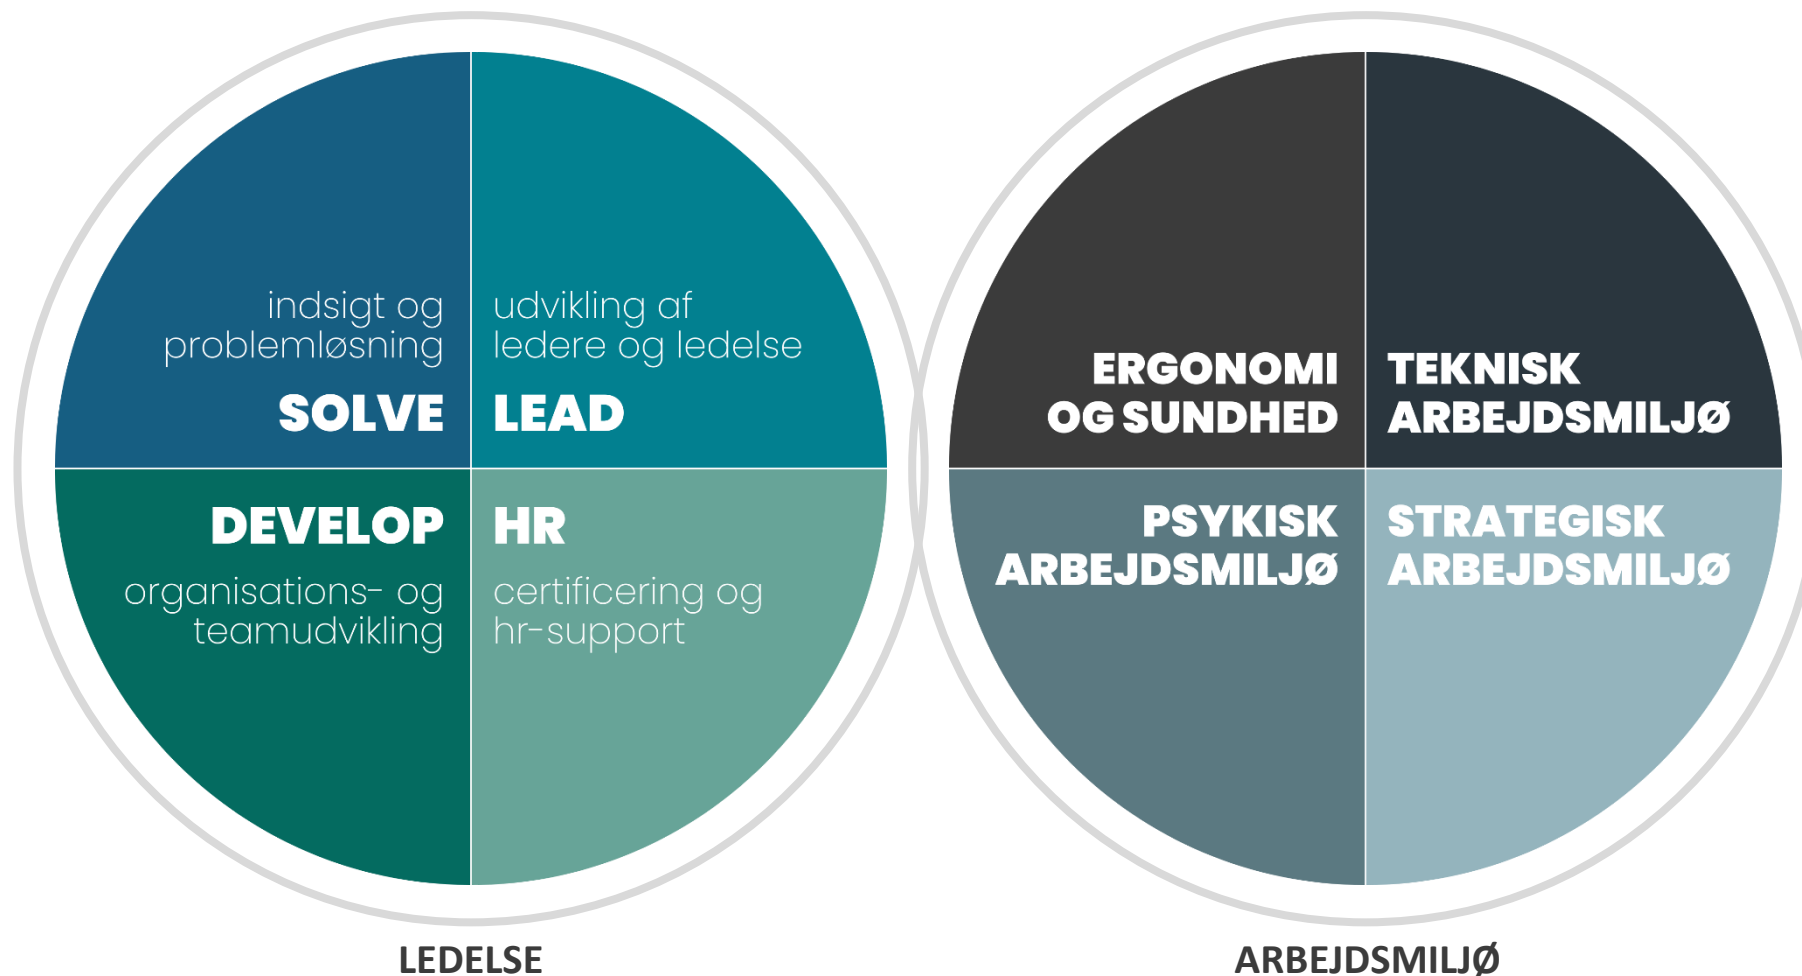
indsigt og problemløsning
SOLVE

udvikling af ledere og ledelse
LEAD

DEVELOP
organisations- og teamudvikling

HR
certificering og hr-support

LEDELSE

ERGONOMI OG SUNDHED

TEKNISK ARBEJDSMILJØ

PSYKISK ARBEJDSMILJØ

STRATEGISK ARBEJDSMILJØ

ARBEJDSMILJØ